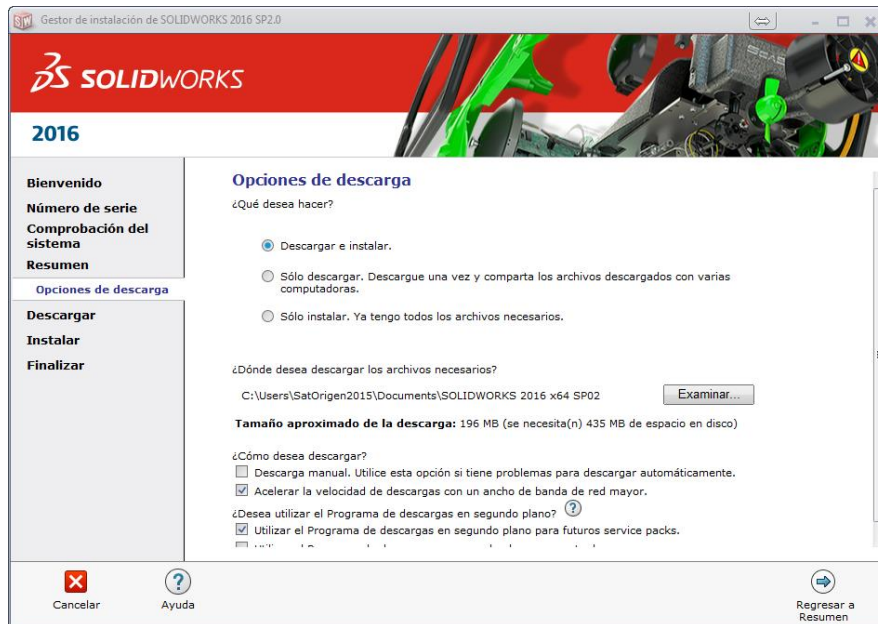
Gestor de instalación de SOLIDWORKS 2016 SP2.0

SOLIDWORKS

2016

Bienvenido
Número de serie
Comprobación del sistema
Resumen
Opciones de descarga
Descargar
Instalar
Finalizar

Opciones de descarga

¿Qué desea hacer?

Descargar e instalar.

Sólo descargar. Descargue una vez y comparta los archivos descargados con varias computadoras.

Sólo instalar. Ya tengo todos los archivos necesarios.

¿Dónde desea descargar los archivos necesarios?

C:\Users\SatOrigen2015\Documents\SOLIDWORKS 2016 x64 SP02

Examinar...

Tamaño aproximado de la descarga: 196 MB (se necesita(n) 435 MB de espacio en disco)

¿Cómo desea descargar?

Descarga manual. Utilice esta opción si tiene problemas para descargar automáticamente.

Acelerar la velocidad de descargas con un ancho de banda de red mayor.

¿Desea utilizar el Programa de descargas en segundo plano?

Utilizar el Programa de descargas en segundo plano para futuros service packs.

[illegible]

Cancelar

Ayuda

Regresar a Resumen